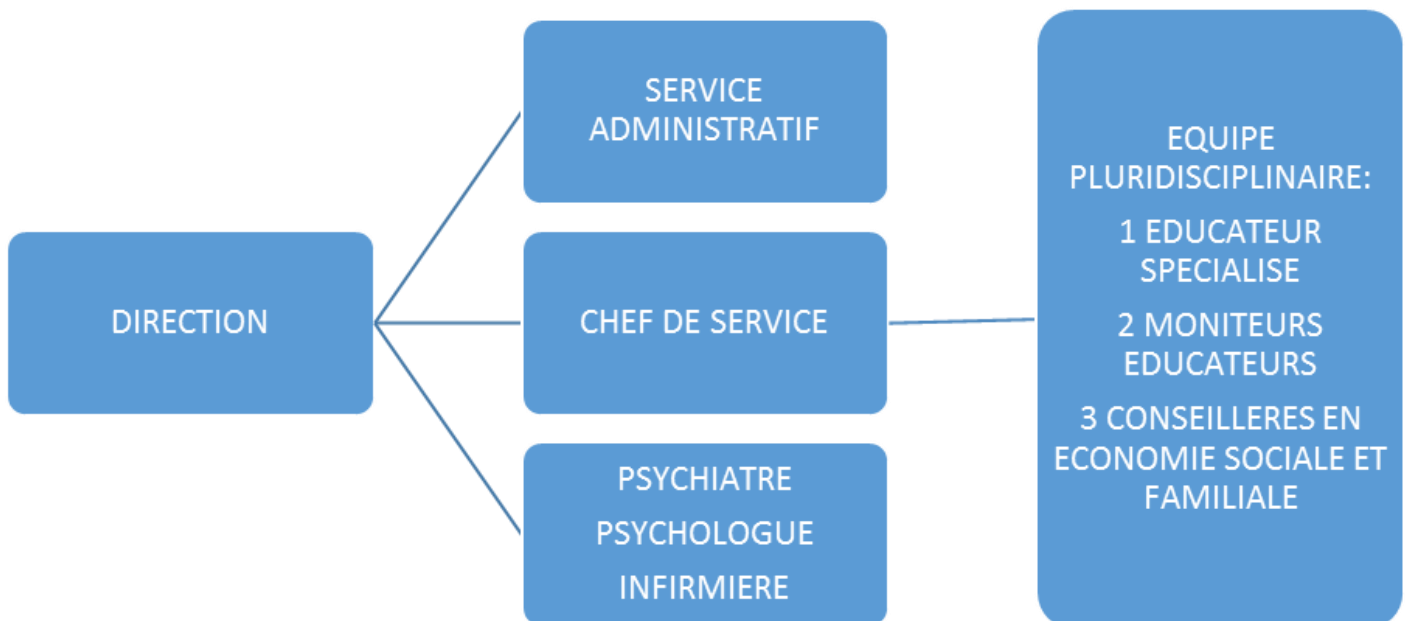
DIRECTION

SERVICE ADMINISTRATIF

CHEF DE SERVICE

PSYCHIATRE

PSYCHOLOGUE

INFIRMIERE

EQUIPE PLURIDISCIPLINAIRE:

1 EDUCATEUR SPECIALISE

2 MONITEURS EDUCATEURS

3 CONSEILLERES EN ECONOMIE SOCIALE ET FAMILIALE